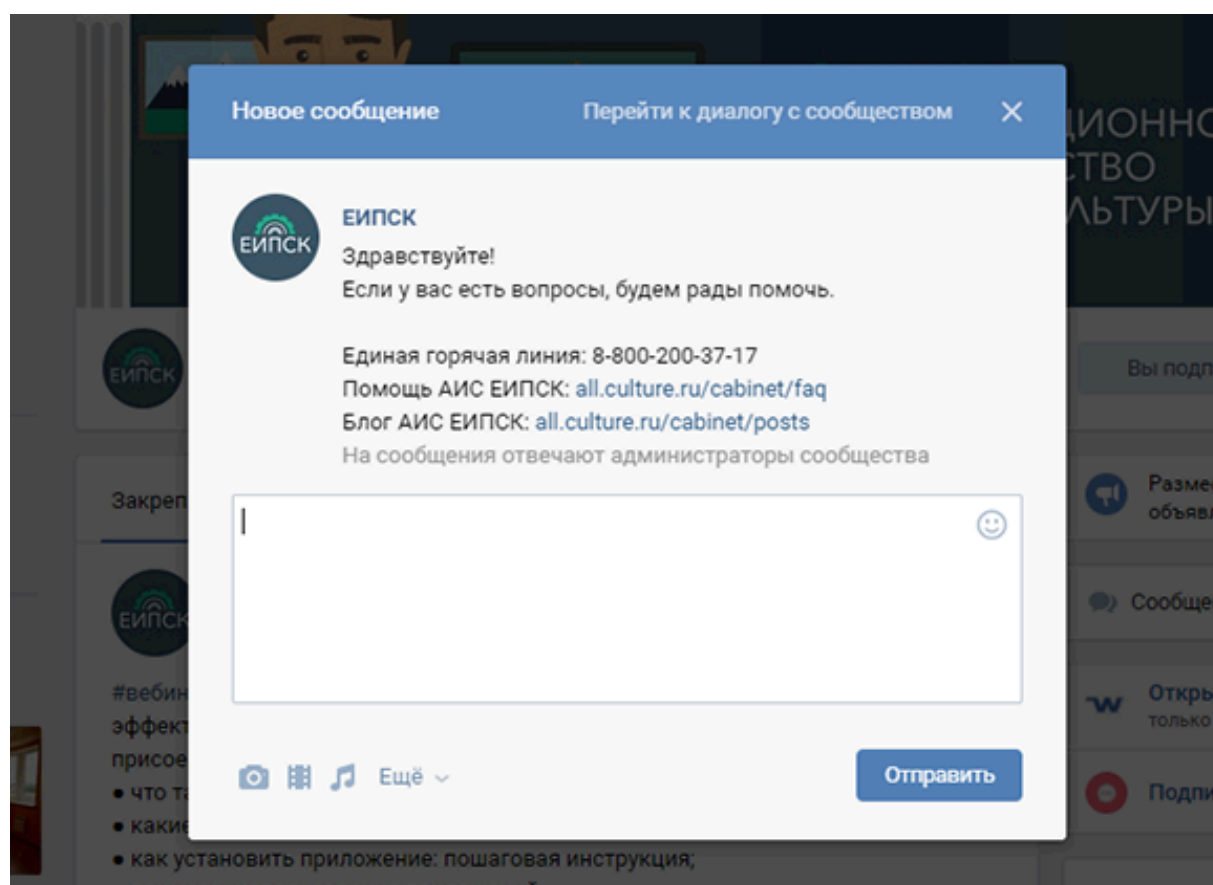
Новое сообщение

Перейти к диалогу с сообществом

ЕИПСК

ЕИПСК

Здравствуйте!
Если у вас есть вопросы, будем рады помочь.

Единая горячая линия: 8-800-200-37-17
Помощь АИС ЕИПСК: all.culture.ru/cabinet/faq
Блог АИС ЕИПСК: all.culture.ru/cabinet/posts

На сообщения отвечают администраторы сообщества

Ещё

Отправить

ИОННС
ТВО
ЛЬТУРЫ

ЕИПСК

Вы подп

Закреп

Разме
объявл

ЕИПСК

Сообще

#вебин
эффект
присое
• что та
• какие
• как установить приложение: пошаговая инструкция;

Откры
только

Подп